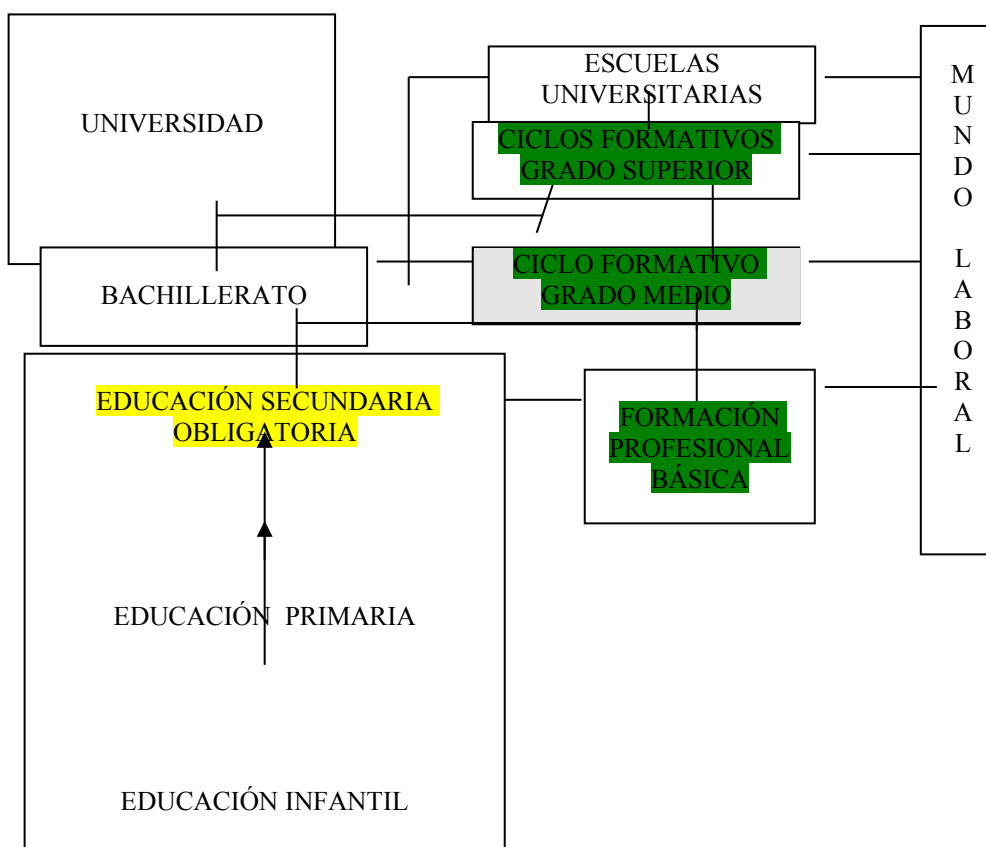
UNIVERSIDAD

ESCUELAS UNIVERSITARIAS

CICLOS FORMATIVOS GRADO SUPERIOR

M U N D O

L A B O R A L

BACHILLERATO

CICLO FORMATIVO GRADO MEDIO

EDUCACIÓN SECUNDARIA OBLIGATORIA

FORMACIÓN PROFESIONAL BÁSICA

EDUCACIÓN PRIMARIA

EDUCACIÓN INFANTIL